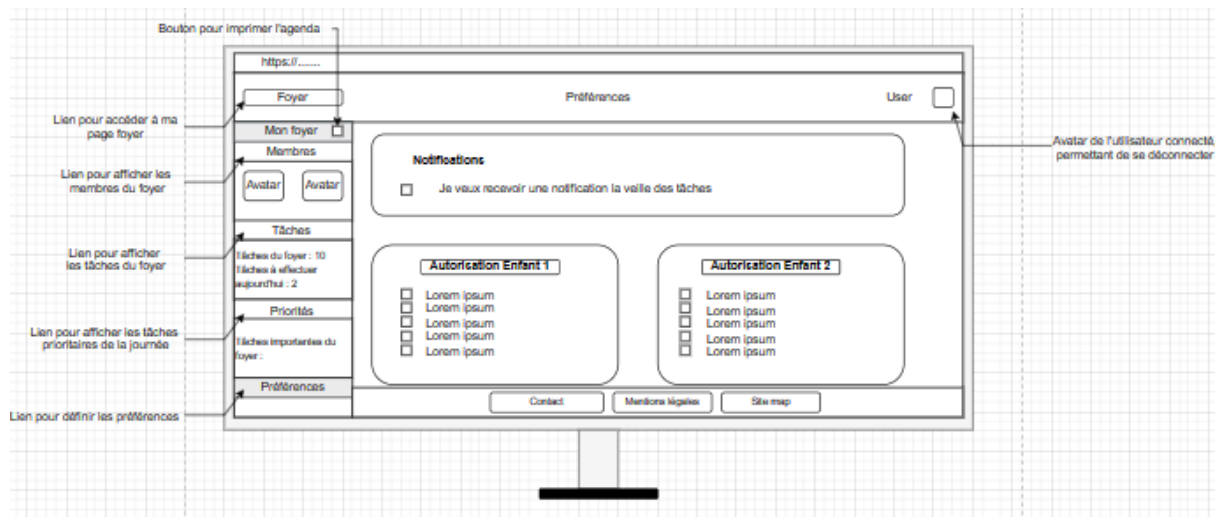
Bouton pour imprimer l'agenda

https://......

Foyer

Préférences

User

Lien pour accéder à ma page foyer

Mon foyer

Avatar de l'utilisateur connecté, permettant de se déconnecter

Membres

Lien pour afficher les membres du foyer

Avatar

Avatar

Notifications

Je veux recevoir une notification la veille des tâches

Tâches

Lien pour afficher les tâches du foyer

Tâches du foyer : 10
Tâches à effectuer aujourd'hui : 2

Autorisation Enfant 1

Lorem ipsum
Lorem ipsum
Lorem ipsum
Lorem ipsum
Lorem ipsum

Autorisation Enfant 2

Lorem ipsum
Lorem ipsum
Lorem ipsum
Lorem ipsum
Lorem ipsum

Priorités

Lien pour afficher les tâches prioritaires de la journée

Tâches importantes du foyer :

Préférences

Lien pour définir les préférences

Contact

Mentions légales

Site map